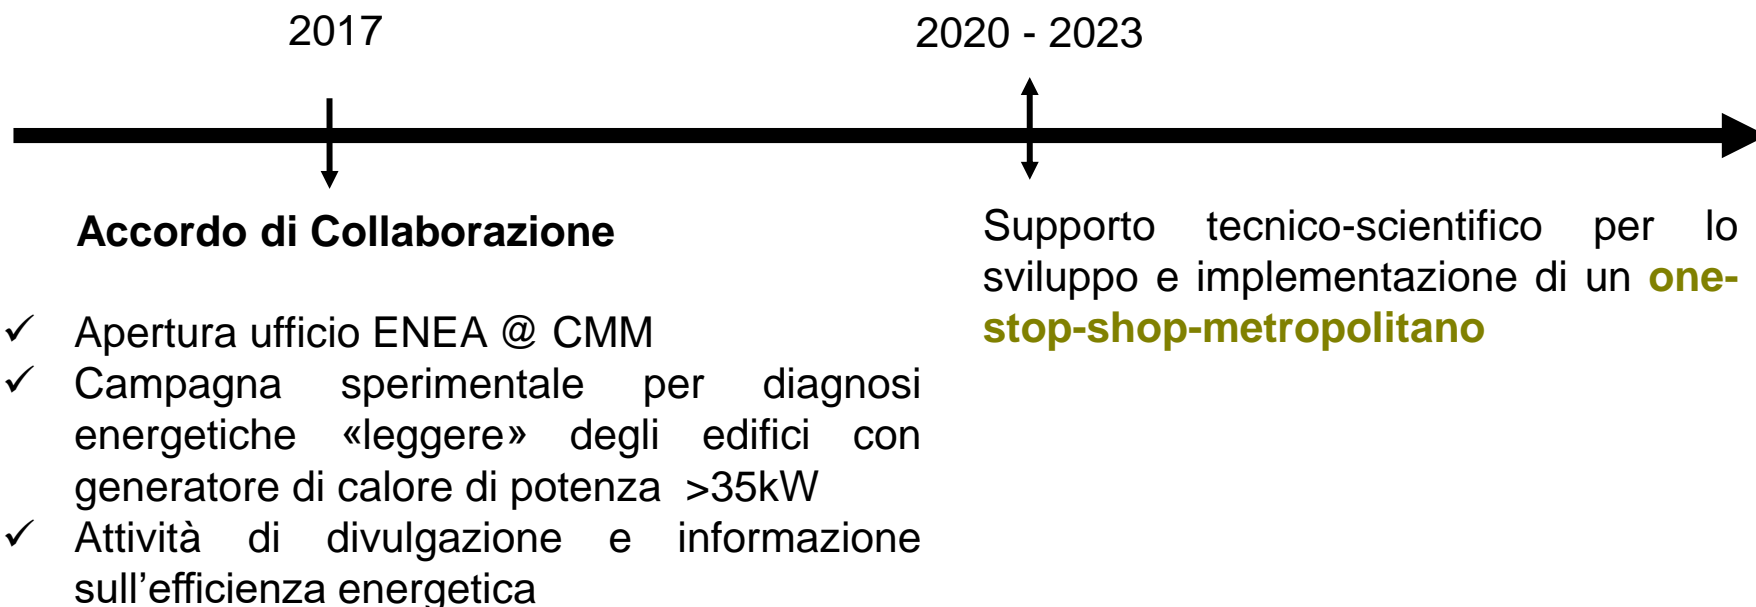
2017

2020 - 2023

Accordo di Collaborazione

✓ Apertura ufficio ENEA @ CMM
✓ Campagna sperimentale per diagnosi energetiche «leggere» degli edifici con generatore di calore di potenza >35kW
✓ Attività di divulgazione e informazione sull'efficienza energetica

Supporto tecnico-scientifico per lo sviluppo e implementazione di un one-stop-shop-metropolitano